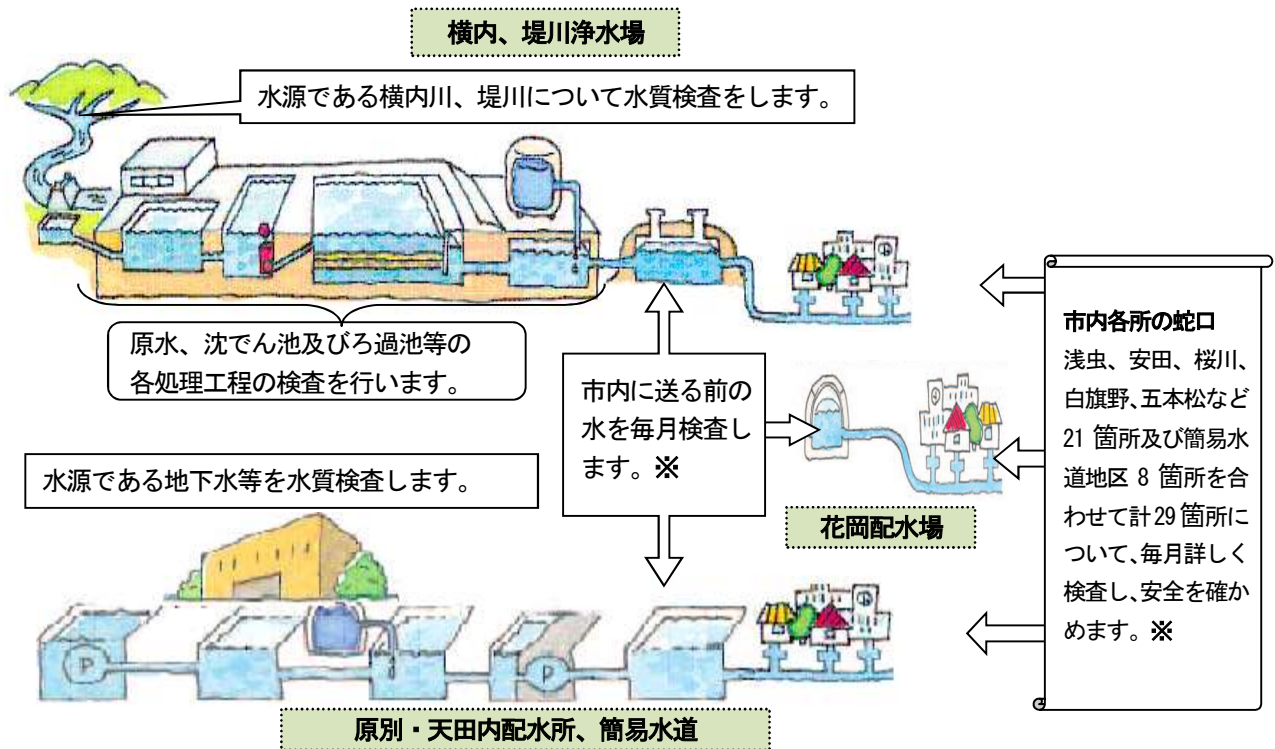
横内、堤川浄水場

水源である横内川、堤川について水質検査をします。

原水、沈でん池及びろ過池等の各処理工程の検査を行います。

市内に送る前の水を毎月検査します。※

市内各所の蛇口
浅虫、安田、桜川、白旗野、五本松など 21 箇所及び簡易水道地区 8 箇所を合わせて計 29 箇所について、毎月詳しく検査し、安全を確かめます。※

水源である地下水等を水質検査します。

花岡配水場

P

P

原別・天田内配水所、簡易水道